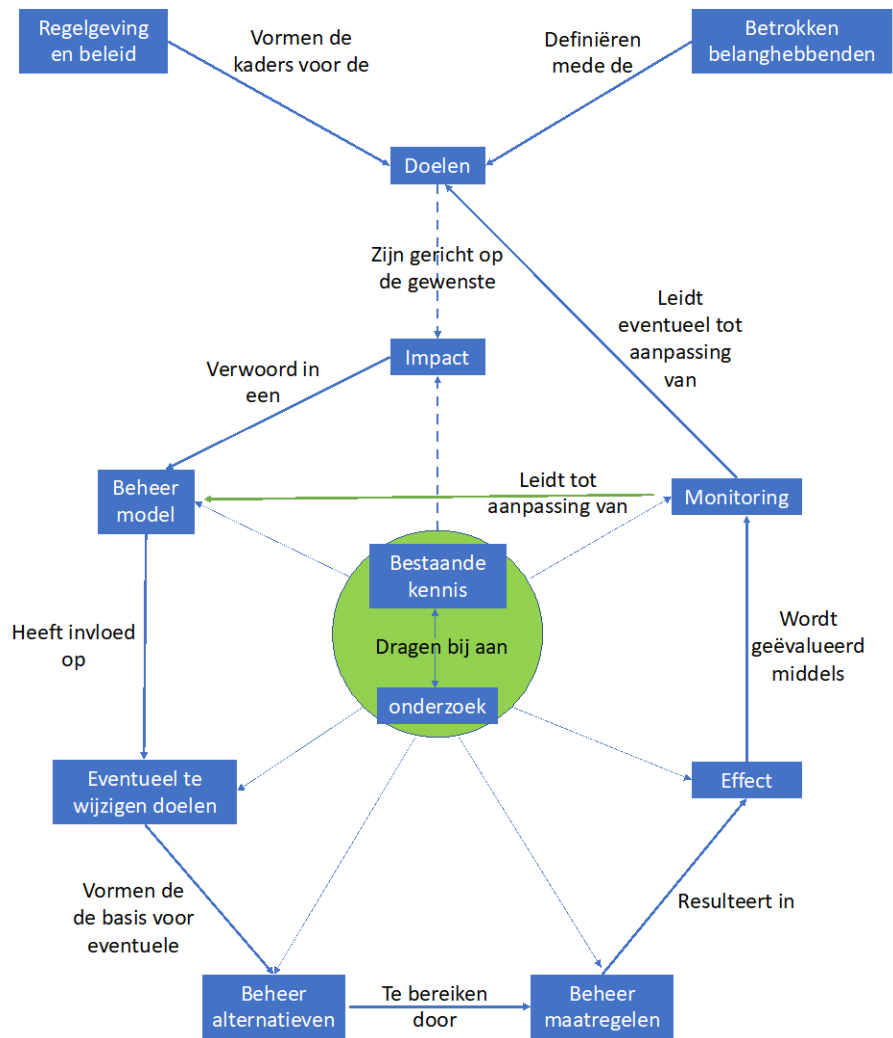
Regelgeving en beleid

Vormen de kaders voor de

Definiëren mede de

Betrokken belanghebbenden

Doelen

Zijn gericht op de gewenste

Leidt eventueel tot aanpassing van

Impact

Verwoord in een

Beheer model

Leidt tot aanpassing van

Monitoring

Bestaande kennis

Dragen bij aan

onderzoek

Heeft invloed op

Wordt geëvalueerd middels

Eventueel te wijzigen doelen

Effect

Vormen de de basis voor eventuele

Resulteert in

Beheer alternatieven

Te bereiken door

Beheer maatregelen